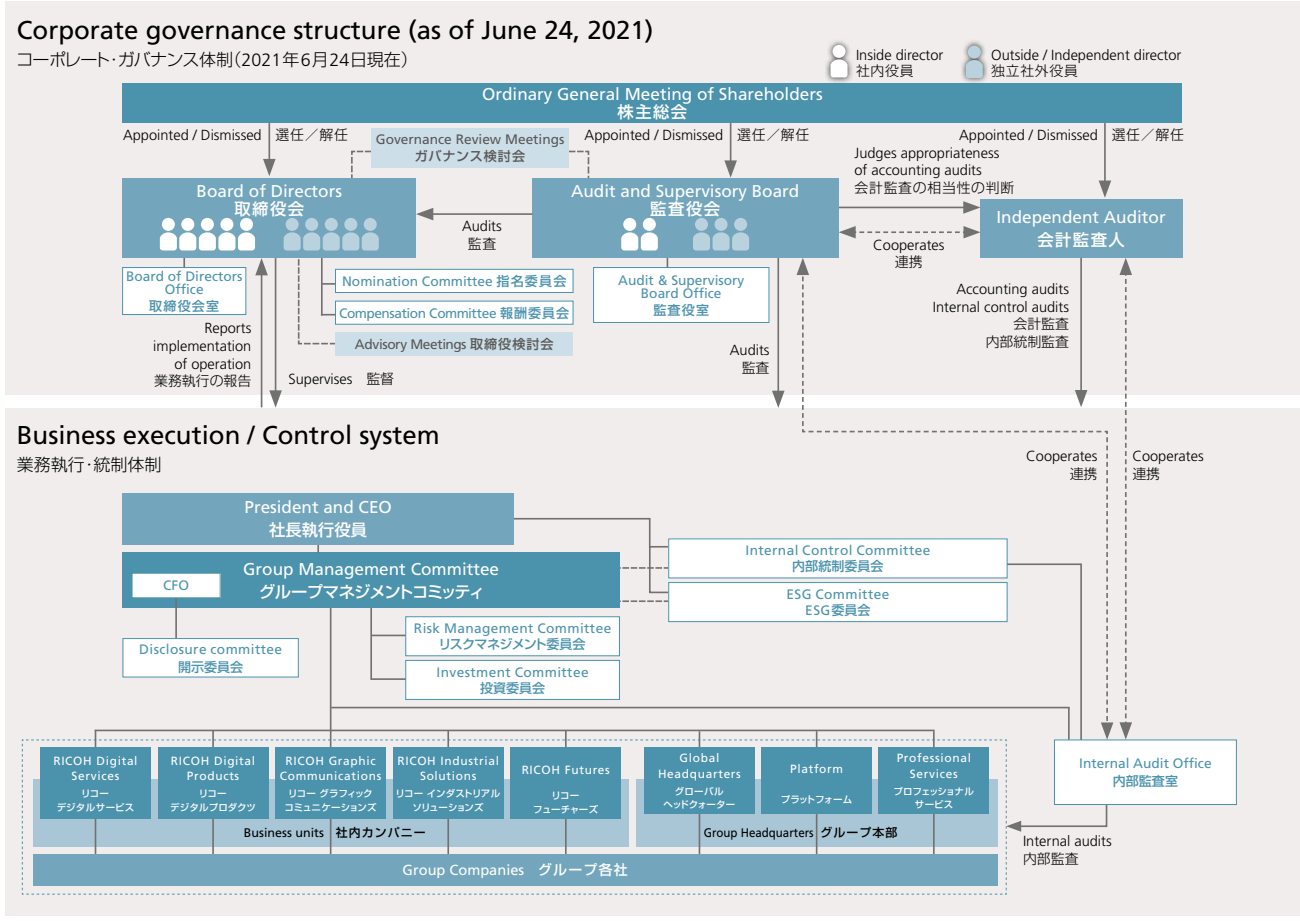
Corporate governance structure (as of June 24, 2021)
コーポレート･ガバナンス体制(2021年6月24日現在)

Inside director
社内役員
Outside / Independent director
独立社外役員

Ordinary General Meeting of Shareholders
株主総会

Appointed / Dismissed 選任／解任
Governance Review Meetings
ガバナンス検討会
Appointed / Dismissed 選任／解任
Appointed / Dismissed 選任／解任

Judges appropriateness of accounting audits
会計監査の相当性の判断

Board of Directors
取締役会
Audits
監査
Audit and Supervisory Board
監査役会
Independent Auditor
会計監査人
Cooperates
連携

Board of Directors Office
取締役会室
Nomination Committee 指名委員会
Compensation Committee 報酬委員会
Advisory Meetings 取締役検討会
Audit & Supervisory Board Office
監査役室

Reports implementation of operation
業務執行の報告
Supervises 監督
Audits
監査
Accounting audits
Internal control audits
会計監査
内部統制監査

Business execution / Control system
業務執行･統制体制

Cooperates
連携
Cooperates
連携

President and CEO
社長執行役員
Group Management Committee
グループマネジメントコミッティ
CFO
Internal Control Committee
内部統制委員会
ESG Committee
ESG委員会
Disclosure committee
開示委員会
Risk Management Committee
リスクマネジメント委員会
Investment Committee
投資委員会

RICOH Digital Services
リコー デジタルサービス
RICOH Digital Products
リコー デジタルプロダクツ
RICOH Graphic Communications
リコー グラフィックコミュニケーションズ
RICOH Industrial Solutions
リコー インダストリアルソリューションズ
RICOH Futures
リコー フューチャーズ
Global Headquarters
グローバルヘッドクォーター
Platform
プラットフォーム
Professional Services
プロフェッショナルサービス

Business units 社内カンパニー
Group Headquarters グループ本部
Internal Audit Office
内部監査室
Internal audits
内部監査
Group Companies グループ各社